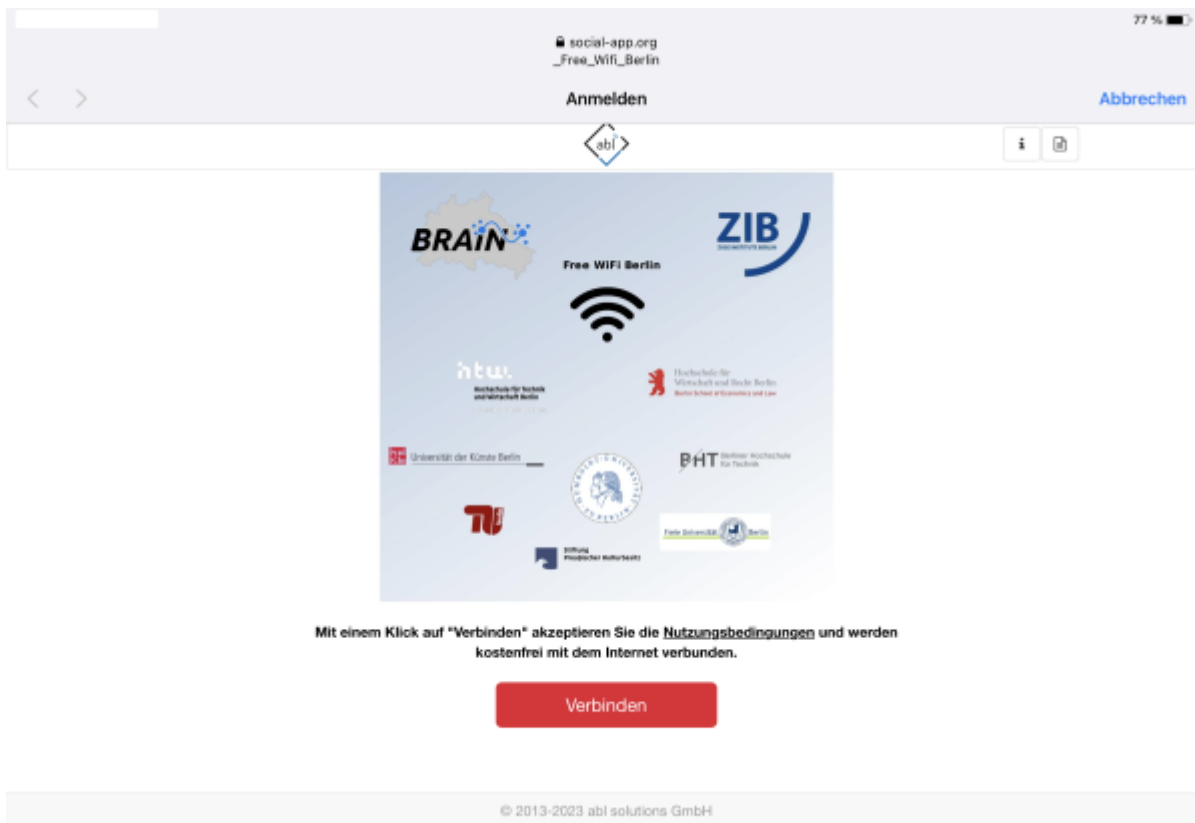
77 %

social-app.org
_Free_Wifi_Berlin

Anmelden

Abbrechen

abl

i

BRAIN

ZIB

Free WiFi Berlin

htw.
Hochschule für Technik und Wirtschaft Berlin

Hochschule für Wirtschaft und Recht Berlin
Berlin School of Economics and Law

Universität der Künste Berlin

BHT Berliner Hochschule für Technik

TU

Freie Universität Berlin

Stiftung Preußischer Kulturbesitz

Mit einem Klick auf "Verbinden" akzeptieren Sie die Nutzungsbedingungen und werden kostenfrei mit dem Internet verbunden.

Verbinden

© 2013-2023 abl solutions GmbH